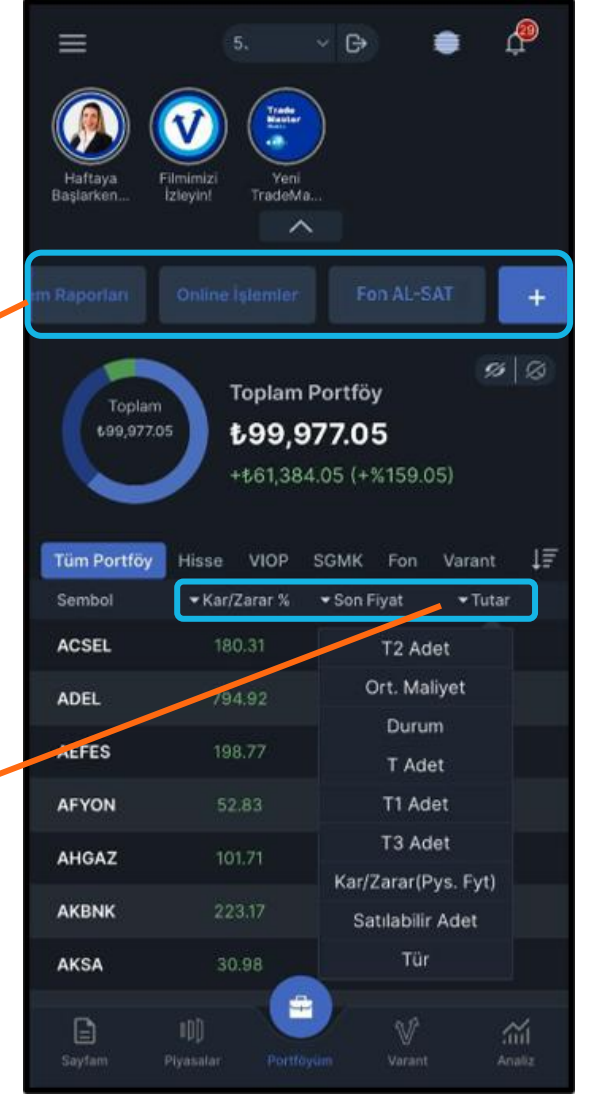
5.

29

Haftaya Başlarken...

Filmimizi İzleyin!

Trade Master

Yeni TradeMa...

m Raporları

Online İşlemler

Fon AL-SAT

+

Toplam ₺99,977.05

Toplam Portföy

₺99,977.05

+₺61,384.05 (+%159.05)

Tüm Portföy

Hisse

VIOP

SGMK

Fon

Varant

Sembol

Kar/Zarar %

Son Fiyat

Tutar

ACSEL 180.31

ADEL 794.92

AEFES 198.77

AFYON 52.83

AHGAZ 101.71

AKBNK 223.17

AKSA 30.98

T2 Adet

Ort. Maliyet

Durum

T Adet

T1 Adet

T3 Adet

Kar/Zarar(Pys. Fyt)

Satılabilir Adet

Tür

Sayfam

Piyasalar

Portföyüm

Varant

Analiz